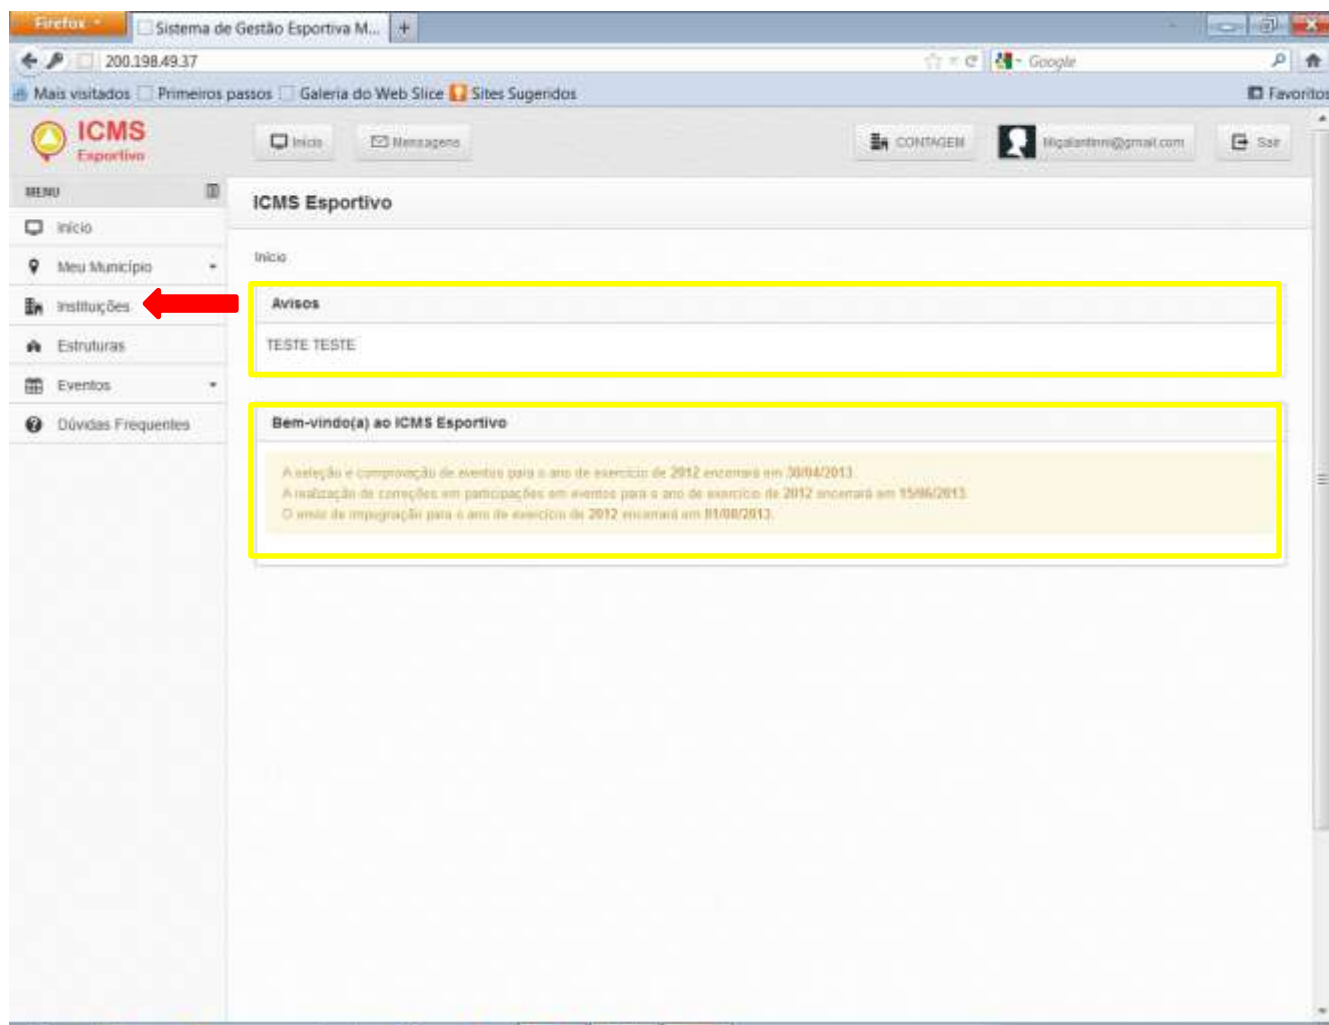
Firefox
Sistema de Gestão Esportiva M...
+
200.198.49.37
Google
Mais visitados
Primeiros passos
Galeria do Web Slice
Sites Sugeridos
Favoritos

ICMS
Esportivo

Início
Mensagens
CONTAGEM
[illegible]@gmail.com
Sair

MENU
Início
Meu Município
Instituições
Estruturas
Eventos
Dúvidas Frequentes

ICMS Esportivo

Início

Avisos

TESTE TESTE

Bem-vindo(a) ao ICMS Esportivo

A seleção e comprovação de eventos para o ano de exercício de 2012 encerrará em 30/04/2013.
A realização de correções em participações em eventos para o ano de exercício de 2012 encerrará em 15/06/2013.
O envio de impugnação para o ano de exercício de 2012 encerrará em 01/08/2013.